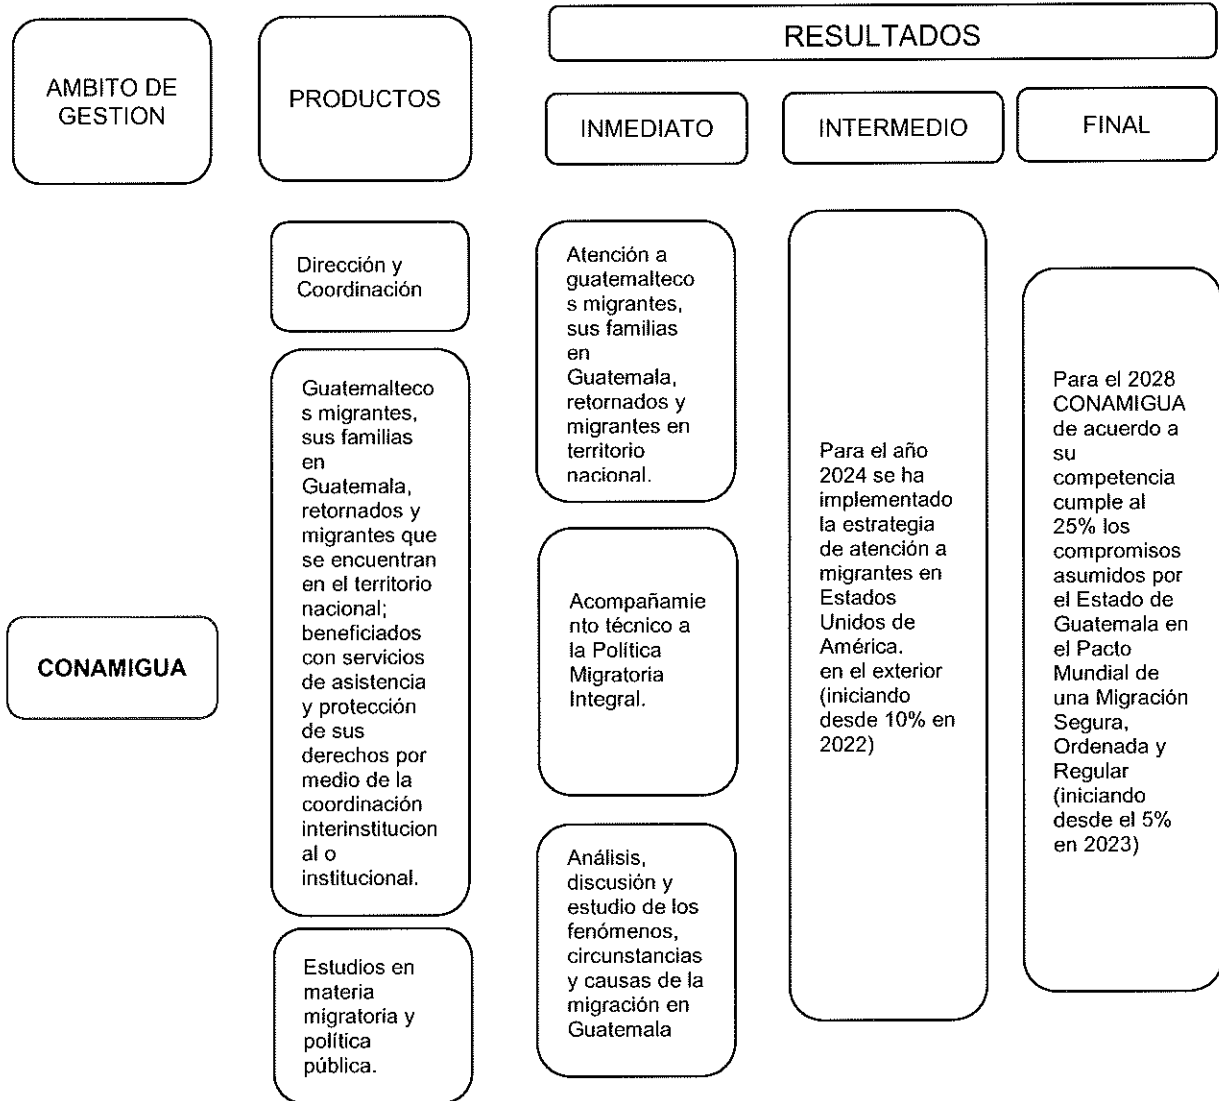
AMBITO DE GESTION

PRODUCTOS

RESULTADOS

INMEDIATO

INTERMEDIO

FINAL

CONAMIGUA

Dirección y Coordinación

Guatemaltecos migrantes, sus familias en Guatemala, retornados y migrantes que se encuentran en el territorio nacional; beneficiados con servicios de asistencia y protección de sus derechos por medio de la coordinación interinstitucional o institucional.

Estudios en materia migratoria y política pública.

Atención a guatemaltecos migrantes, sus familias en Guatemala, retornados y migrantes en territorio nacional.

Acompañamiento técnico a la Política Migratoria Integral.

Análisis, discusión y estudio de los fenómenos, circunstancias y causas de la migración en Guatemala

Para el año 2024 se ha implementado la estrategia de atención a migrantes en Estados Unidos de América. en el exterior (iniciando desde 10% en 2022)

Para el 2028 CONAMIGUA de acuerdo a su competencia cumple al 25% los compromisos asumidos por el Estado de Guatemala en el Pacto Mundial de una Migración Segura, Ordenada y Regular (iniciando desde el 5% en 2023)